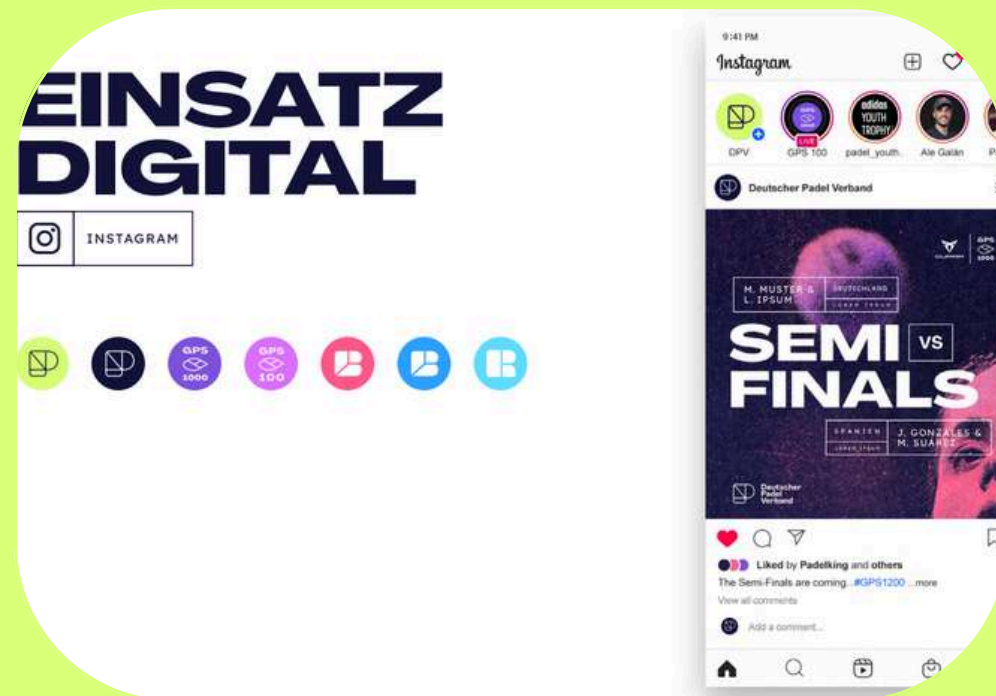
EINSATZ DIGITAL

INSTAGRAM

GPS 1000

GPS 100

9:41 PM

Instagram

DPV

GPS 100

LIVE

adidas YOUTH TROPHY

padel_youth

Ale Galán

P

Deutscher Padel Verband

GPS

M. MUSTER & L. IPSUM

DEUTSCHLAND

SEMI FINALS

VS

SPANIEN

J. GONZALES & M. SUAREZ

Deutscher Padel Verband

Liked by Padelking and others

The Semi-Finals are coming...#GPS1200 ...more

View all comments

Add a comment...